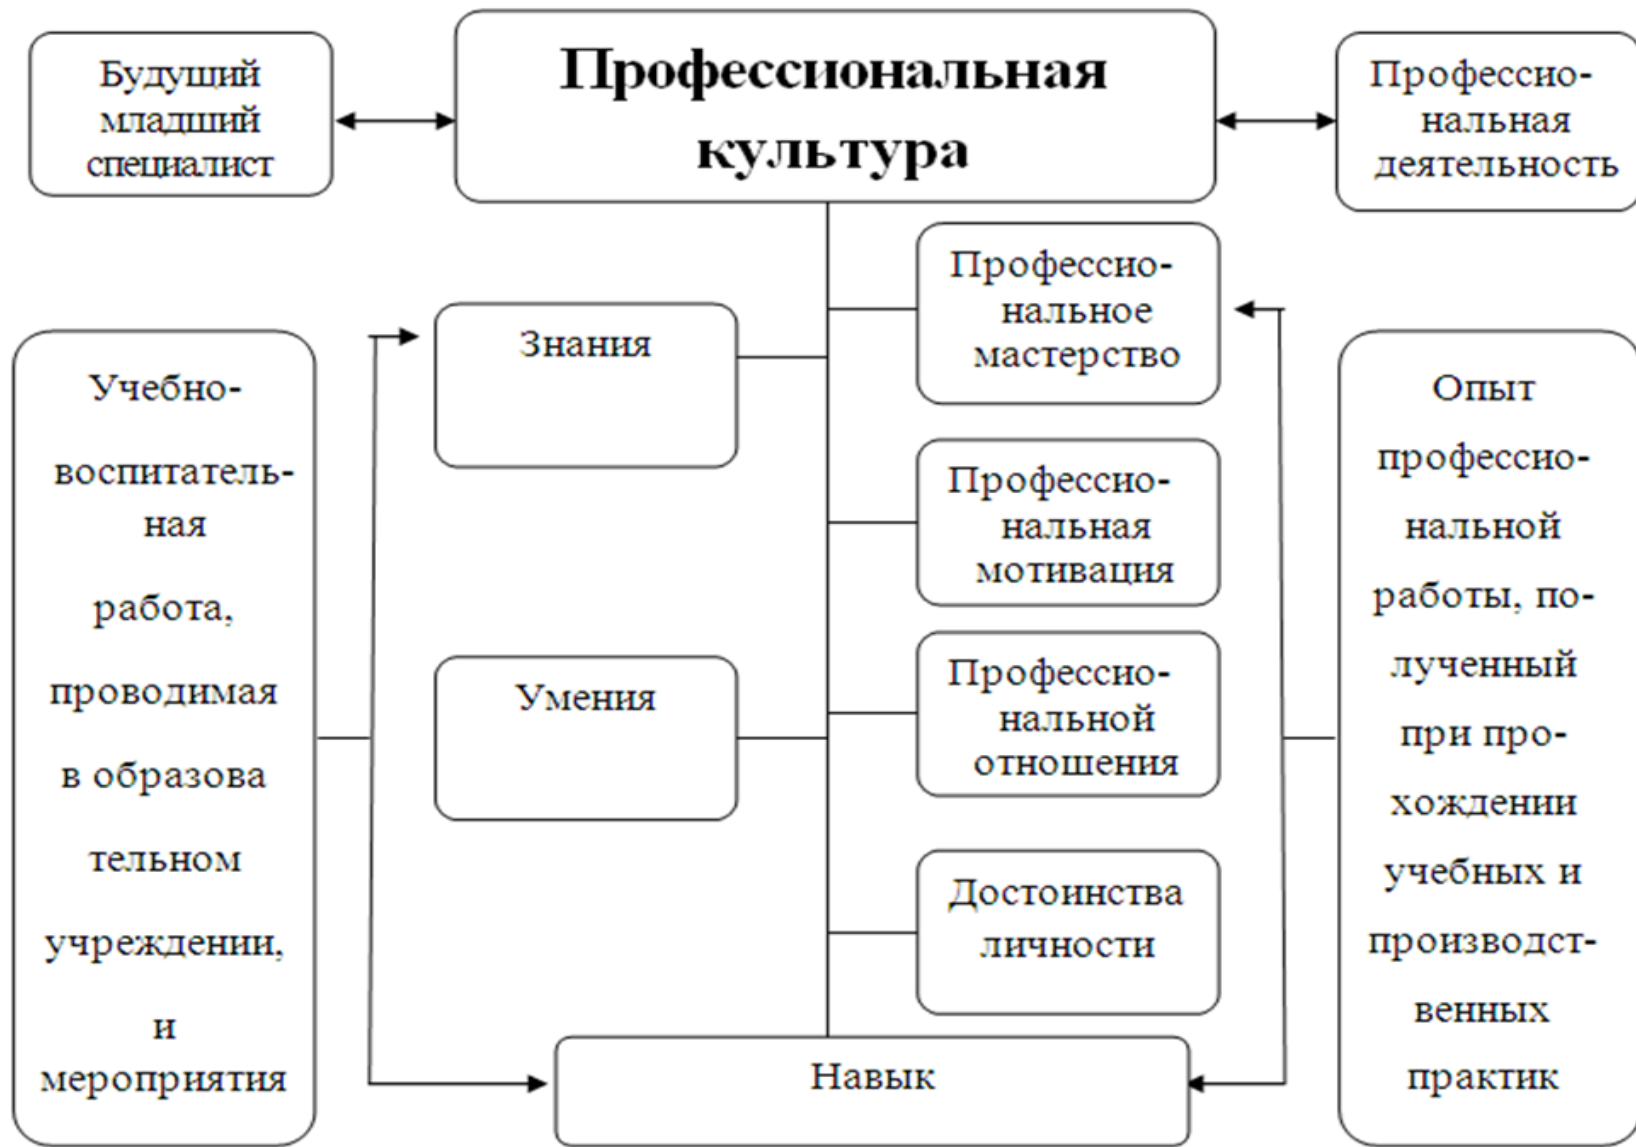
Будущий младший специалист

Профессиональная культура

Профессиональная деятельность

Учебно-воспитательная работа, проводимая в образова тельном учреждении, и мероприятия

Знания

Умения

Профессиональное мастерство

Профессиональная мотивация

Профессиональной отношения

Достоинства личности

Навык

Опыт профессиональной работы, полученный при прохождении учебных и производственных практик